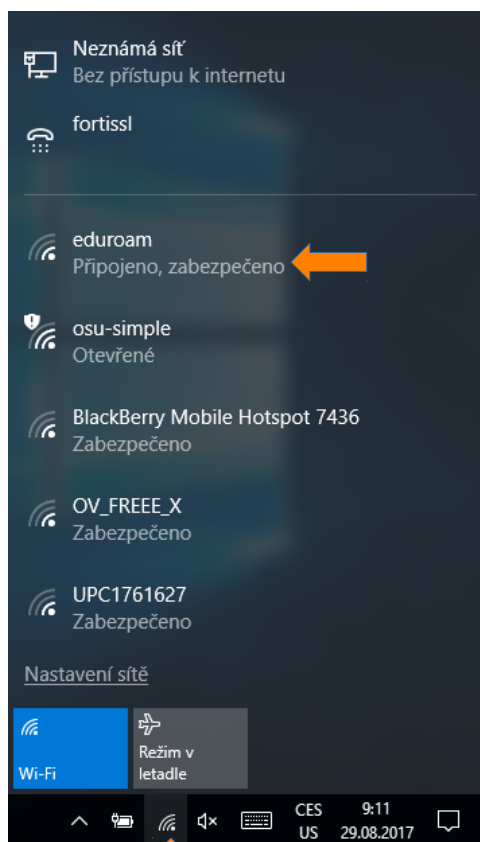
Neznámá síť
Bez přístupu k internetu

fortissl

eduroam
Připojeno, zabezpečeno

osu-simple
Otevřené

BlackBerry Mobile Hotspot 7436
Zabezpečeno

OV_FREEE_X
Zabezpečeno

UPC1761627
Zabezpečeno

Nastavení sítě

Wi-Fi

Režim v letadle

CES
US

9:11
29.08.2017